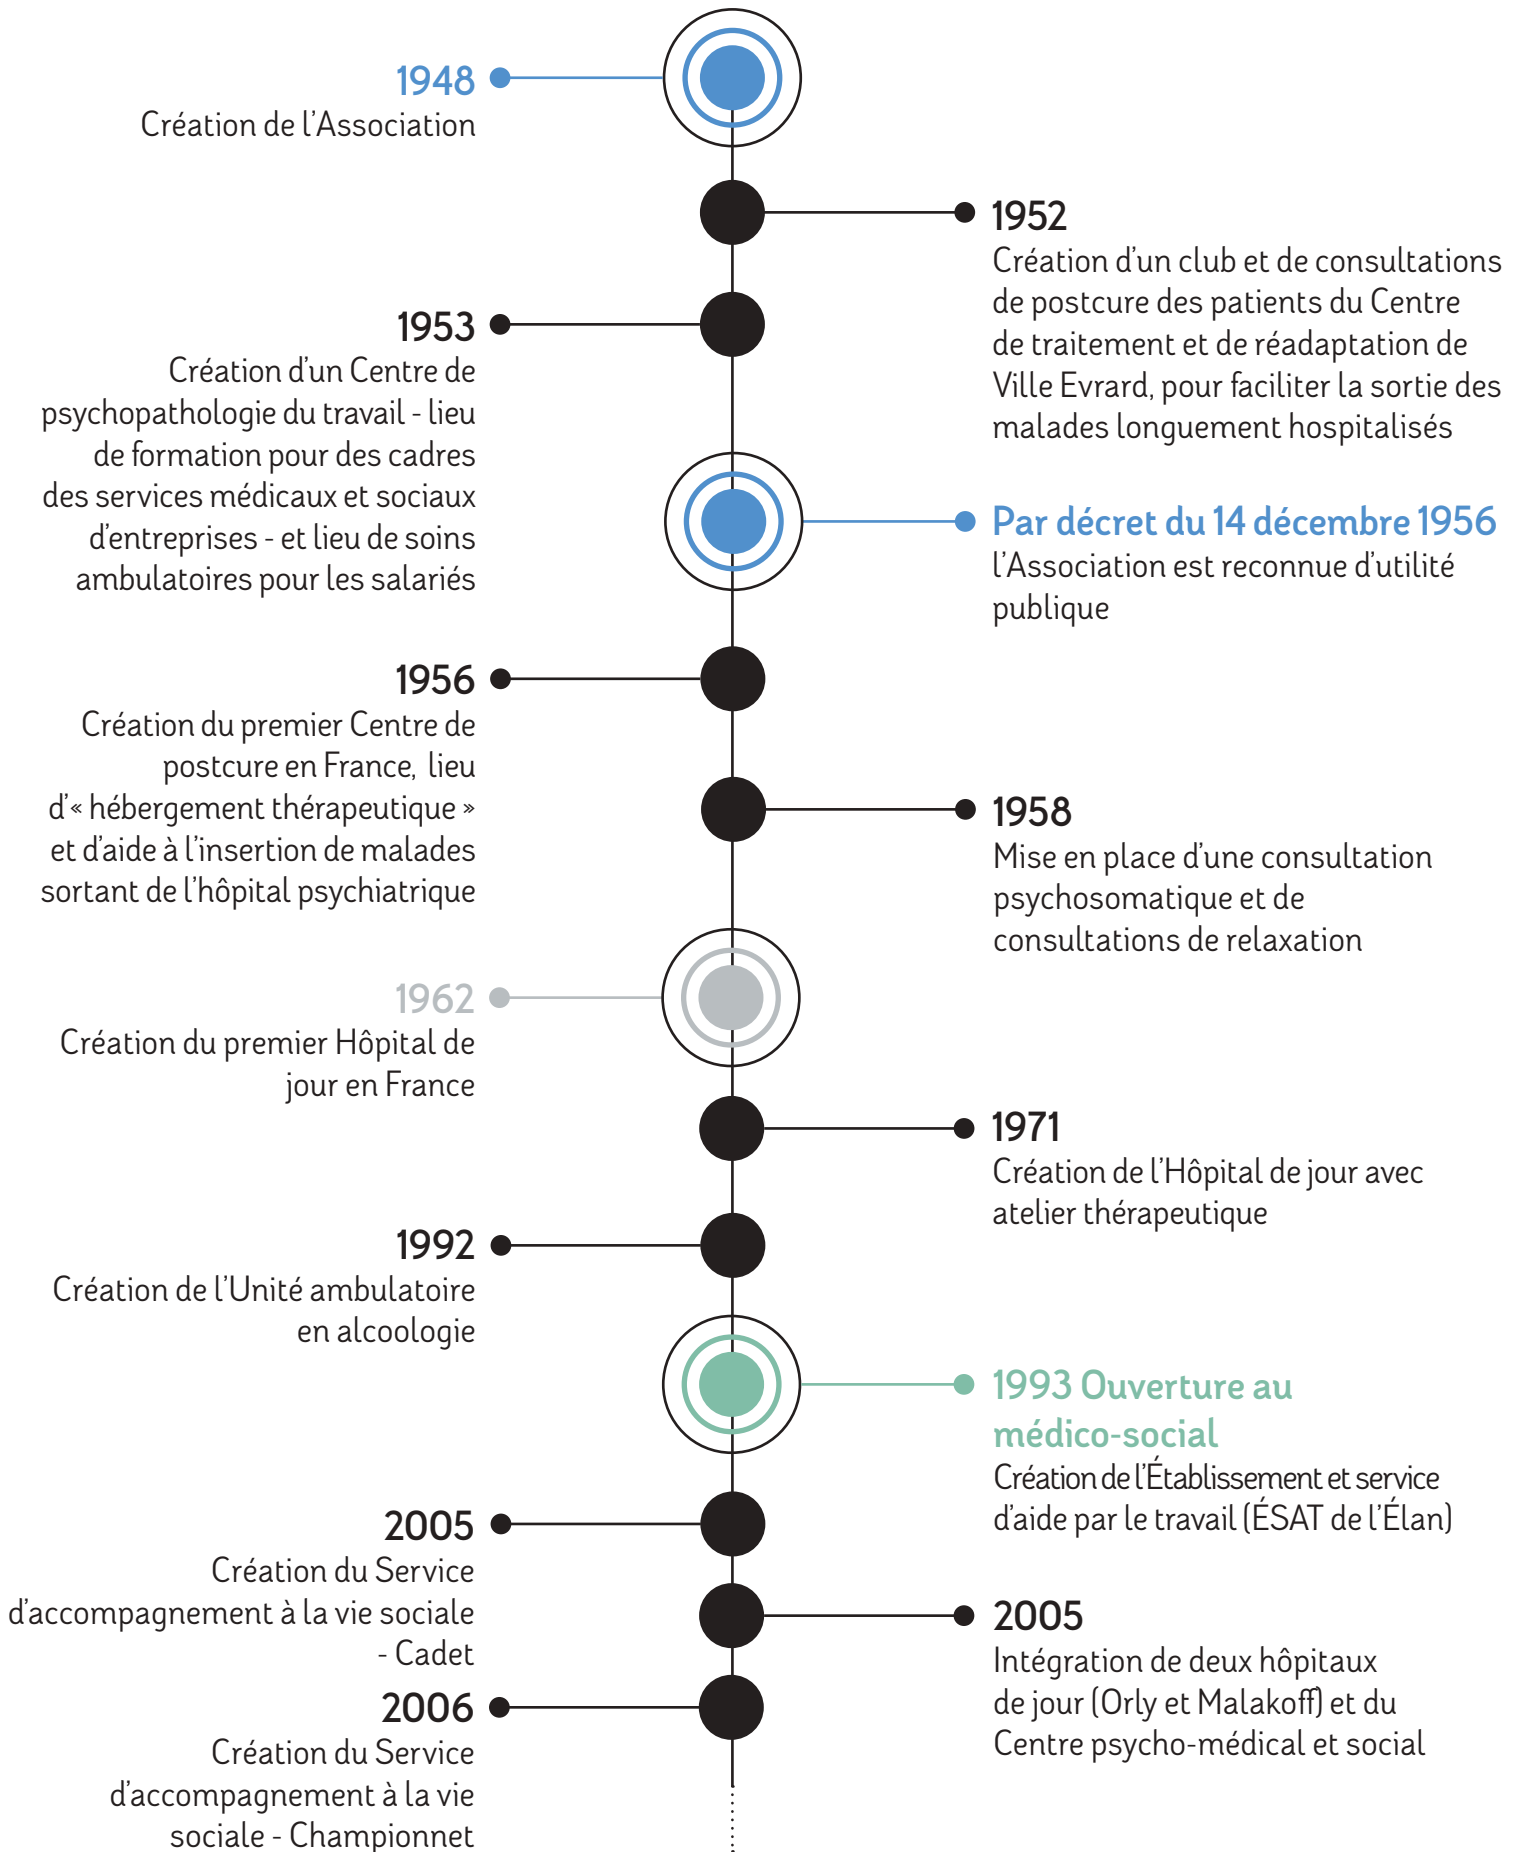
1948
Création de l'Association

1952
Création d'un club et de consultations de postcure des patients du Centre de traitement et de réadaptation de Ville Evrard, pour faciliter la sortie des malades longuement hospitalisés

1953
Création d'un Centre de psychopathologie du travail - lieu de formation pour des cadres des services médicaux et sociaux d'entreprises - et lieu de soins ambulatoires pour les salariés

Par décret du 14 décembre 1956
l'Association est reconnue d'utilité publique

1956
Création du premier Centre de postcure en France, lieu d'« hébergement thérapeutique » et d'aide à l'insertion de malades sortant de l'hôpital psychiatrique

1958
Mise en place d'une consultation psychosomatique et de consultations de relaxation

1962
Création du premier Hôpital de jour en France

1971
Création de l'Hôpital de jour avec atelier thérapeutique

1992
Création de l'Unité ambulatoire en alcoologie

1993 Ouverture au médico-social
Création de l'Établissement et service d'aide par le travail (ÉSAT de l'Élan)

2005
Création du Service d'accompagnement à la vie sociale - Cadet

2005
Intégration de deux hôpitaux de jour (Orly et Malakoff) et du Centre psycho-médical et social

2006
Création du Service d'accompagnement à la vie sociale - Championnet